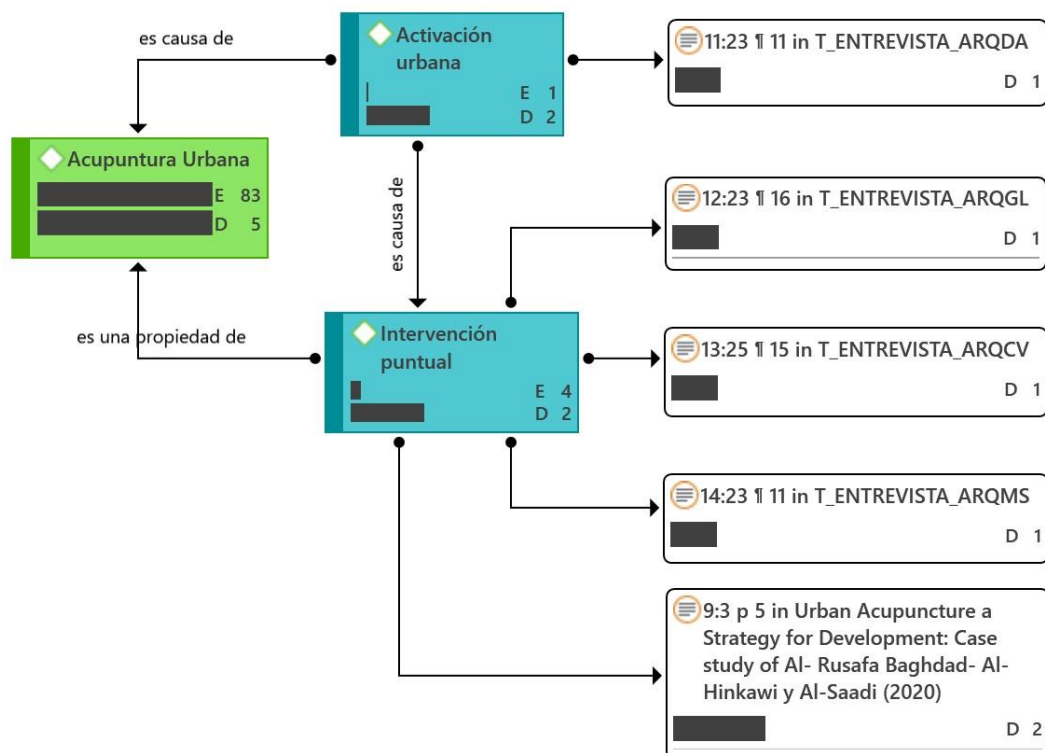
es causa de

Activación urbana
E 1
D 2

11:23 ¶ 11 in T_ENTREVISTA_ARQDA
D 1

Acupuntura Urbana
E 83
D 5

es causa de

12:23 ¶ 16 in T_ENTREVISTA_ARQGL
D 1

es una propiedad de

Intervención puntual
E 4
D 2

13:25 ¶ 15 in T_ENTREVISTA_ARQCV
D 1

14:23 ¶ 11 in T_ENTREVISTA_ARQMS
D 1

9:3 p 5 in Urban Acupuncture a Strategy for Development: Case study of Al- Rusafa Baghdad- Al-Hinkawi y Al-Saadi (2020)
D 2